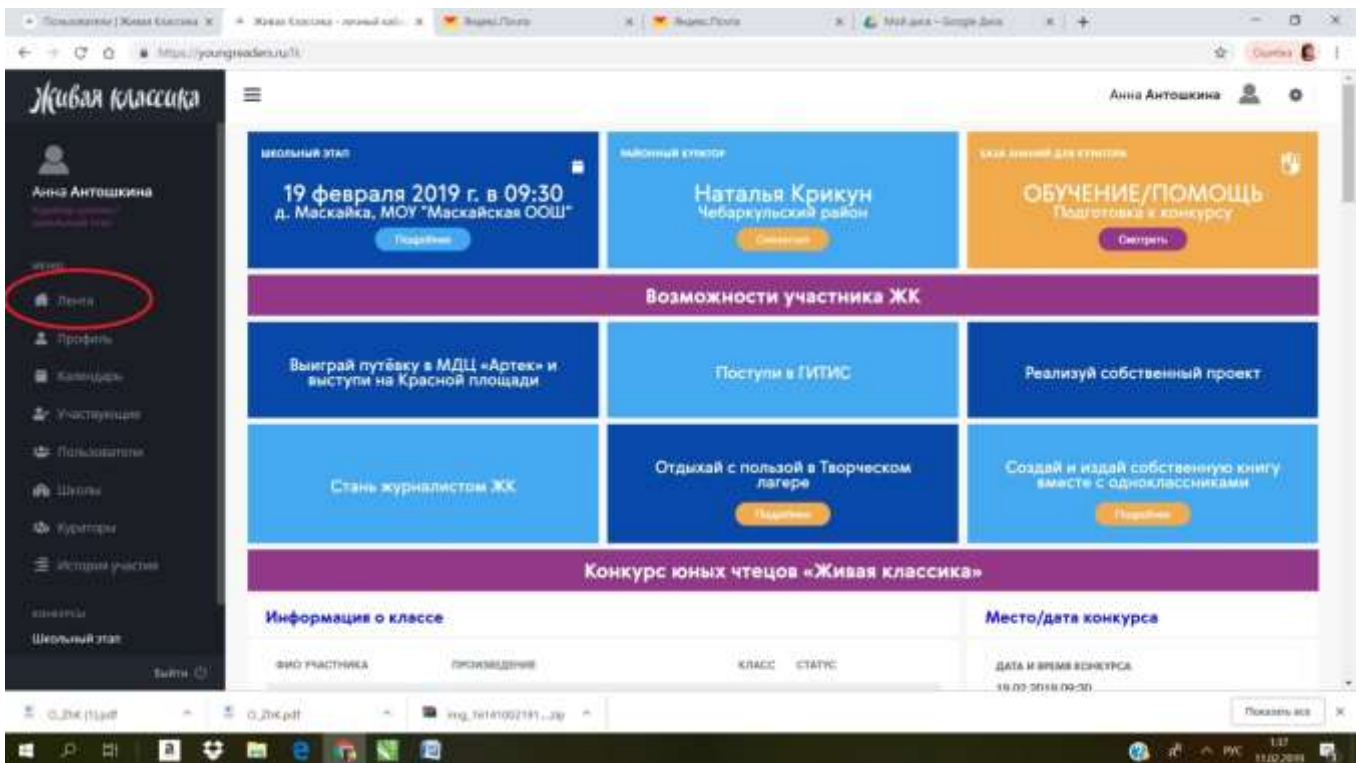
Пользователи | Живая Классика × Живая Классика - личный каб... × Яндекс.Почта × Яндекс.Почта × Мой диск – Google Диск × +

https://youngreaders.ru/lk

Ошибка

Живая классика

Анна Антошкина

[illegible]

МЕНЮ

Лента

Профиль

Календарь

Участвующие

Пользователи

Школы

Кураторы

История участия

КОНКУРСЫ

Школьный этап

Выйти

Анна Антошкина

ШКОЛЬНЫЙ ЭТАП

19 февраля 2019 г. в 09:30
д. Маскайка, МОУ "Маскайская ООШ"

Подробнее

РАЙОННЫЙ КУРАТОР

Наталья Крикун
Чебаркульский район

Связаться

БАЗА ЗНАНИЙ ДЛЯ КУРАТОРА

ОБУЧЕНИЕ/ПОМОЩЬ
Подготовка к конкурсу

Смотреть

Возможности участника ЖК

Выиграй путёвку в МДЦ «Артек» и выступи на Красной площади

Поступи в ГИТИС

Реализуй собственный проект

Стань журналистом ЖК

Отдыхай с пользой в Творческом лагере

Подробнее

Создай и издай собственную книгу вместе с одноклассниками

Подробнее

Конкурс юных чтецов «Живая классика»

Информация о классе

ФИО УЧАСТНИКА

ПРОИЗВЕДЕНИЕ

КЛАСС

СТАТУС

Место/дата конкурса

ДАТА И ВРЕМЯ КОНКУРСА

19.02.2019 09:30

O_ZhK (1).pdf

O_ZhK.pdf

img_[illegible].zip

Показать все

РУС

11.02.2019